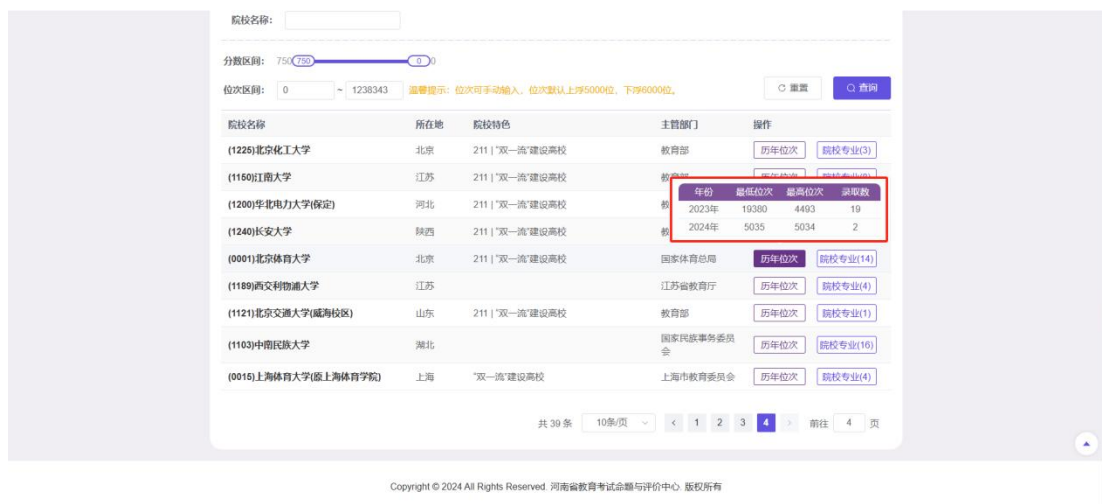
院校名称:

分数区间: 750 750 0 0

位次区间: 0 ~ 1238343 温馨提示：位次可手动输入，位次默认上浮5000位，下浮6000位。 重置 查询

| 院校名称 | 所在地 | 院校特色 | 主管部门 | 操作 |
|---|---|---|---|---|
| (1225)北京化工大学 | 北京 | 211 \| "双一流"建设高校 | 教育部 | 历年位次 院校专业(3) |
| (1150)江南大学 | 江苏 | 211 \| "双一流"建设高校 | 教育部 | 历年位次 院校专业(3) |
| (1200)华北电力大学(保定) | 河北 | 211 \| "双一流"建设高校 | 教 | |
| (1240)长安大学 | 陕西 | 211 \| "双一流"建设高校 | 教 | |
| (0001)北京体育大学 | 北京 | 211 \| "双一流"建设高校 | 国家体育总局 | 历年位次 院校专业(14) |
| (1189)西交利物浦大学 | 江苏 | | 江苏省教育厅 | 历年位次 院校专业(4) |
| (1121)北京交通大学(威海校区) | 山东 | 211 \| "双一流"建设高校 | 教育部 | 历年位次 院校专业(1) |
| (1103)中南民族大学 | 湖北 | | 国家民族事务委员会 | 历年位次 院校专业(16) |
| (0015)上海体育大学(原上海体育学院) | 上海 | "双一流"建设高校 | 上海市教育委员会 | 历年位次 院校专业(4) |

| 年份 | 最低位次 | 最高位次 | 录取数 |
|---|---|---|---|
| 2023年 | 19380 | 4493 | 19 |
| 2024年 | 5035 | 5034 | 2 |

共 39 条 10条/页 < 1 2 3 4 > 前往 4 页

Copyright © 2024 All Rights Reserved. 河南省教育考试命题与评价中心 版权所有